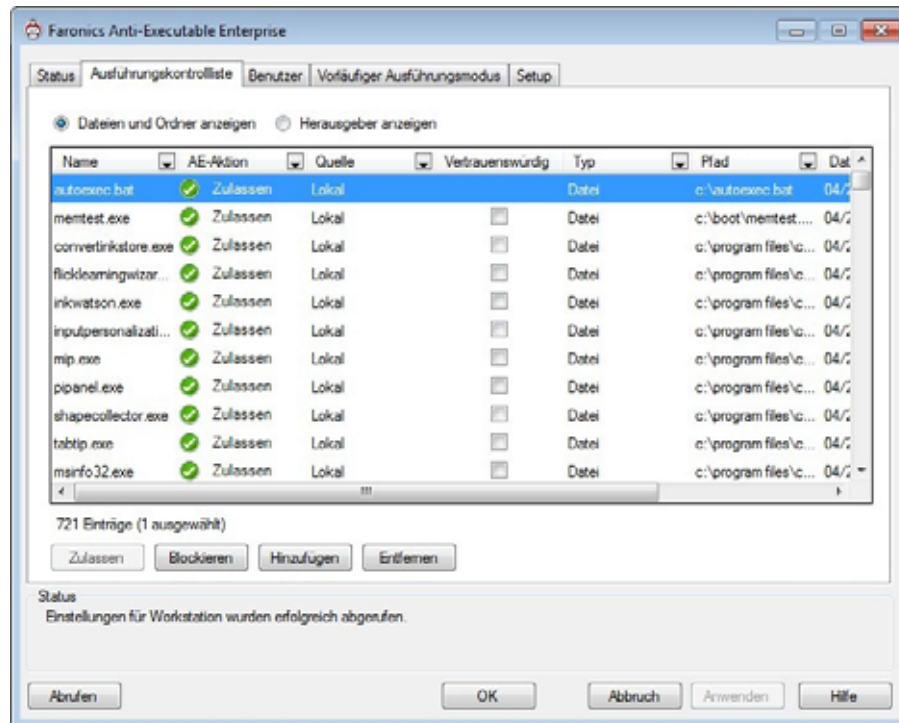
Faronics Anti-Executable Enterprise

Status | Ausführungskontrollliste | Benutzer | Vorläufiger Ausführungsmodus | Setup

Dateien und Ordner anzeigen   Herausgeber anzeigen

| Name | AE-Aktion | Quelle | Vertrauenswürdig | Typ | Pfad | Dat |
|---|---|---|---|---|---|---|
| autoexec.bat | Zulassen | Lokal | | Datei | c:\autoexec.bat | 04/2 |
| memtest.exe | Zulassen | Lokal | | Datei | c:\boot\memtest.... | 04/2 |
| convertinkstore.exe | Zulassen | Lokal | | Datei | c:\program files\c... | 04/2 |
| flicklearningwizar... | Zulassen | Lokal | | Datei | c:\program files\c... | 04/2 |
| inkwatson.exe | Zulassen | Lokal | | Datei | c:\program files\c... | 04/2 |
| inputpersonalizati... | Zulassen | Lokal | | Datei | c:\program files\c... | 04/2 |
| mip.exe | Zulassen | Lokal | | Datei | c:\program files\c... | 04/2 |
| pipanel.exe | Zulassen | Lokal | | Datei | c:\program files\c... | 04/2 |
| shapecollector.exe | Zulassen | Lokal | | Datei | c:\program files\c... | 04/2 |
| tabtip.exe | Zulassen | Lokal | | Datei | c:\program files\c... | 04/2 |
| msinfo32.exe | Zulassen | Lokal | | Datei | c:\program files\c... | 04/2 |

721 Einträge (1 ausgewählt)

Zulassen   Blockieren   Hinzufügen   Entfernen

Status
Einstellungen für Workstation wurden erfolgreich abgerufen.

Abrufen   OK   Abbruch   Anwenden   Hilfe